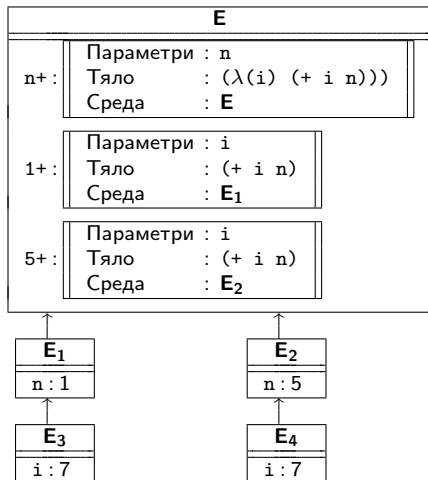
E

n+ :

| | |
|---|---|
| Параметри | : n |
| Тяло | : (λ(i) (+ i n)) |
| Среда | : **E** |

1+ :

| | |
|---|---|
| Параметри | : i |
| Тяло | : (+ i n) |
| Среда | : $\mathbf{E_1}$ |

5+ :

| | |
|---|---|
| Параметри | : i |
| Тяло | : (+ i n) |
| Среда | : $\mathbf{E_2}$ |

$\mathbf{E_1}$
n : 1

$\mathbf{E_2}$
n : 5

$\mathbf{E_3}$
i : 7

$\mathbf{E_4}$
i : 7